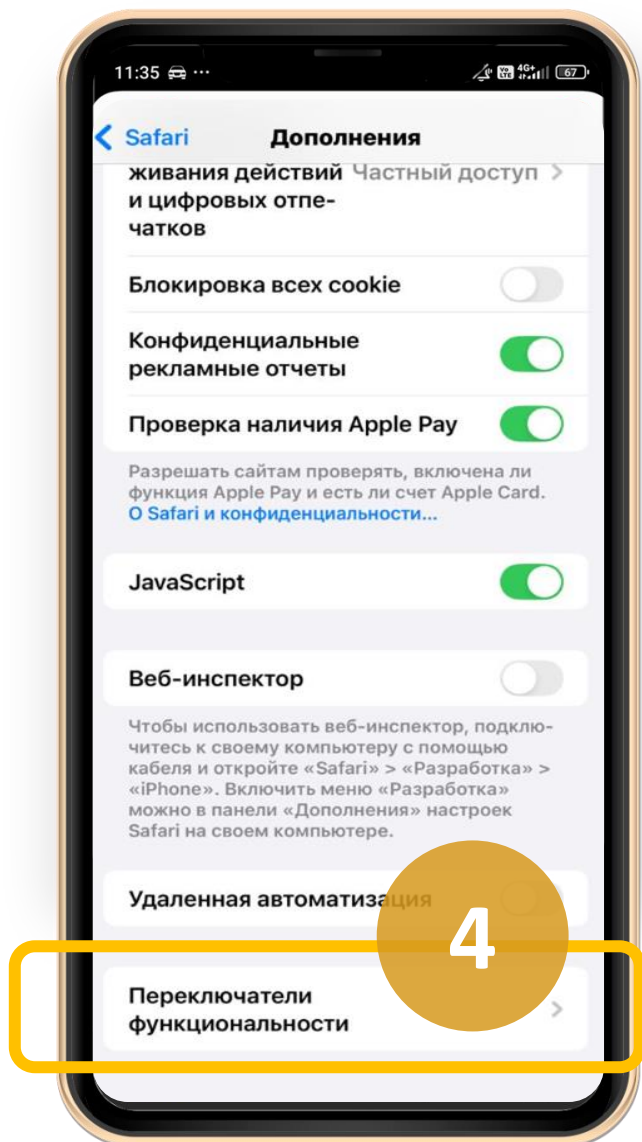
11:35 ⋯

67

Safari

Дополнения

живания действий и цифровых отпечатков

Частный доступ

Блокировка всех cookie

Конфиденциальные рекламные отчеты

Проверка наличия Apple Pay

Разрешать сайтам проверять, включена ли функция Apple Pay и есть ли счет Apple Card. О Safari и конфиденциальности...

JavaScript

Веб-инспектор

Чтобы использовать веб-инспектор, подключитесь к своему компьютеру с помощью кабеля и откройте «Safari» > «Разработка» > «iPhone». Включить меню «Разработка» можно в панели «Дополнения» настроек Safari на своем компьютере.

Удаленная автоматизация

4

Переключатели функциональности